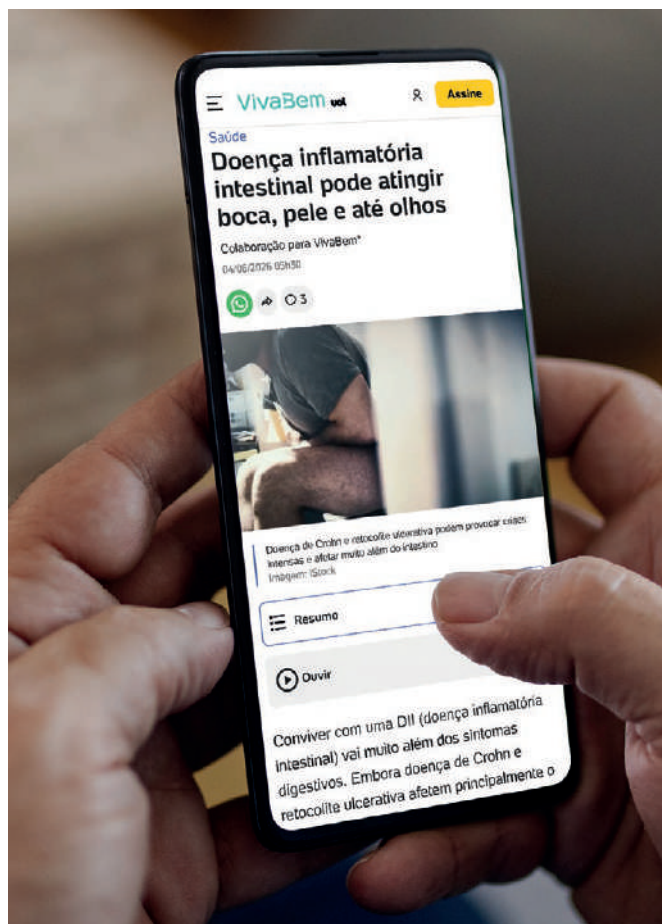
VivaBem uol

Assine

Saúde

Doença inflamatória intestinal pode atingir boca, pele e até olhos

Colaboração para VivaBem*

04/06/2026 05h30

3

Doença de Crohn e retocolite ulcerativa podem provocar crises intensas e afetar muito além do intestino

Imagem: iStock

Resumo

Ouvir

Conviver com uma DII (doença inflamatória intestinal) vai muito além dos sintomas digestivos. Embora doença de Crohn e retocolite ulcerativa afetem principalmente o